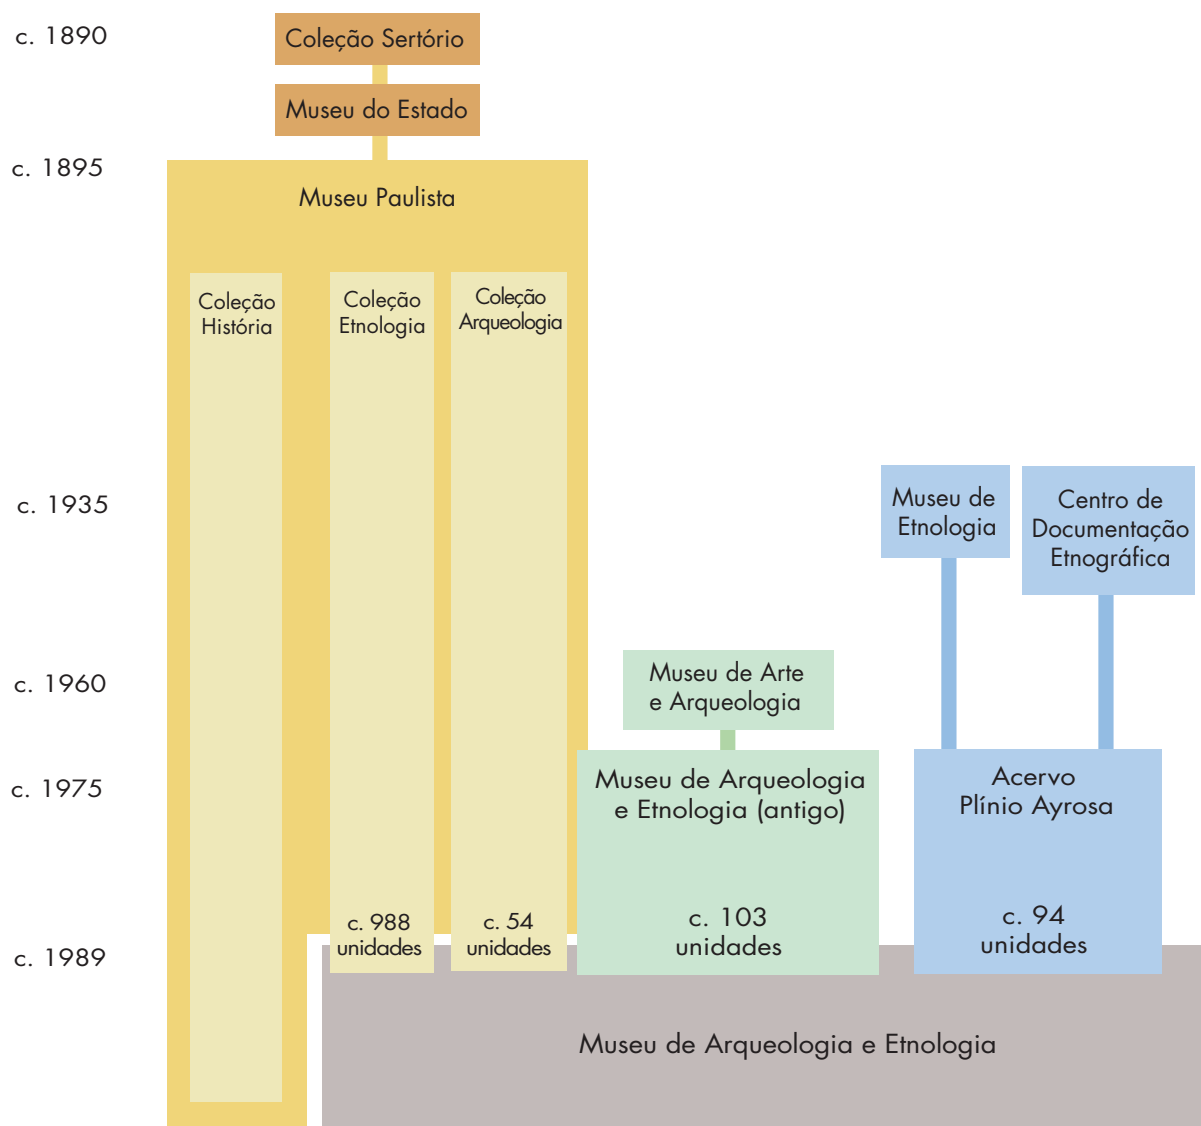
c. 1890
c. 1895
c. 1935
c. 1960
c. 1975
c. 1989

Coleção Sertório

Museu do Estado

Museu Paulista

Coleção História

Coleção Etnologia

Coleção Arqueologia

c. 988 unidades

c. 54 unidades

Museu de Arte e Arqueologia

Museu de Arqueologia e Etnologia (antigo)

c. 103 unidades

Museu de Etnologia

Centro de Documentação Etnográfica

Acervo Plínio Ayrosa

c. 94 unidades

Museu de Arqueologia e Etnologia